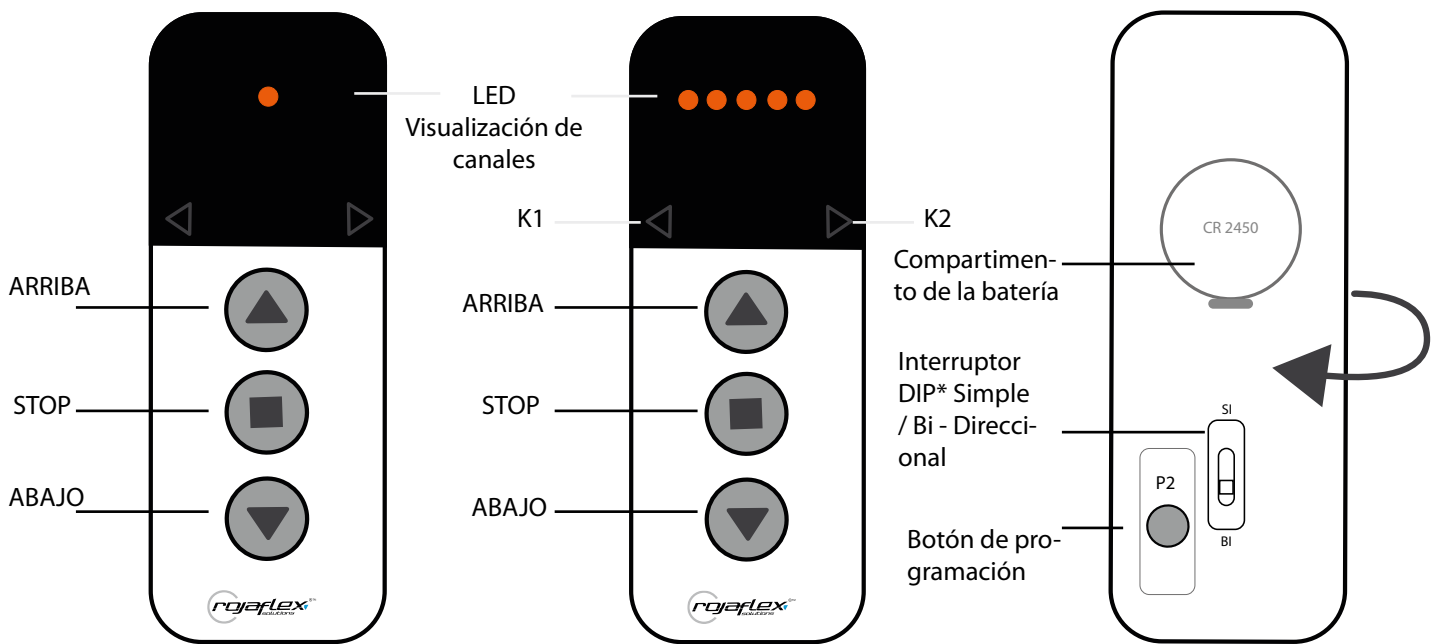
LED
Visualización de canales

K1

K2

ARRIBA

STOP

ABAJO

rojaflex solutions

ARRIBA

STOP

ABAJO

rojaflex solutions

CR 2450

Compartimento de la batería

Interruptor DIP* Simple / Bi - Direccional

SI

BI

P2

Botón de programación